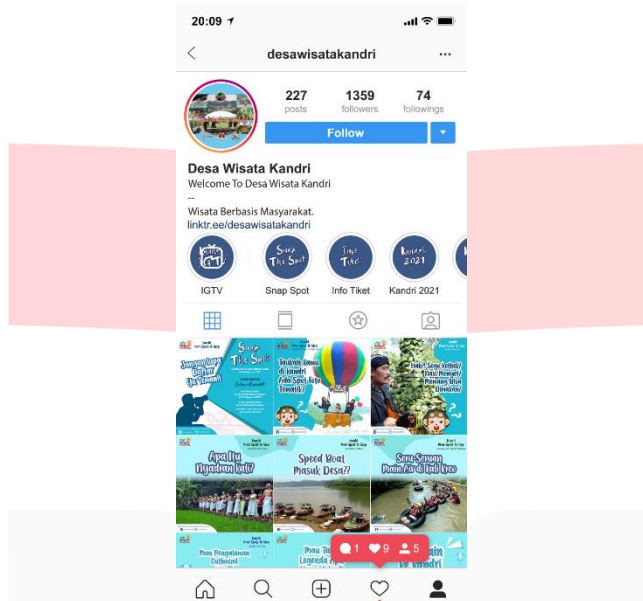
20:09

desawisatakandri

227 posts
1359 followers
74 followings

Follow

Desa Wisata Kandri
Welcome To Desa Wisata Kandri
--
Wisata Berbasis Masyarakat.
linktr.ee/desawisatakandri

IGTV
Snap Spot
Info Tiket
Kandri 2021

Snap The Spot

Apa itu Nyadran Kali?

Speed Boat Masuk Desa??

1
9
5